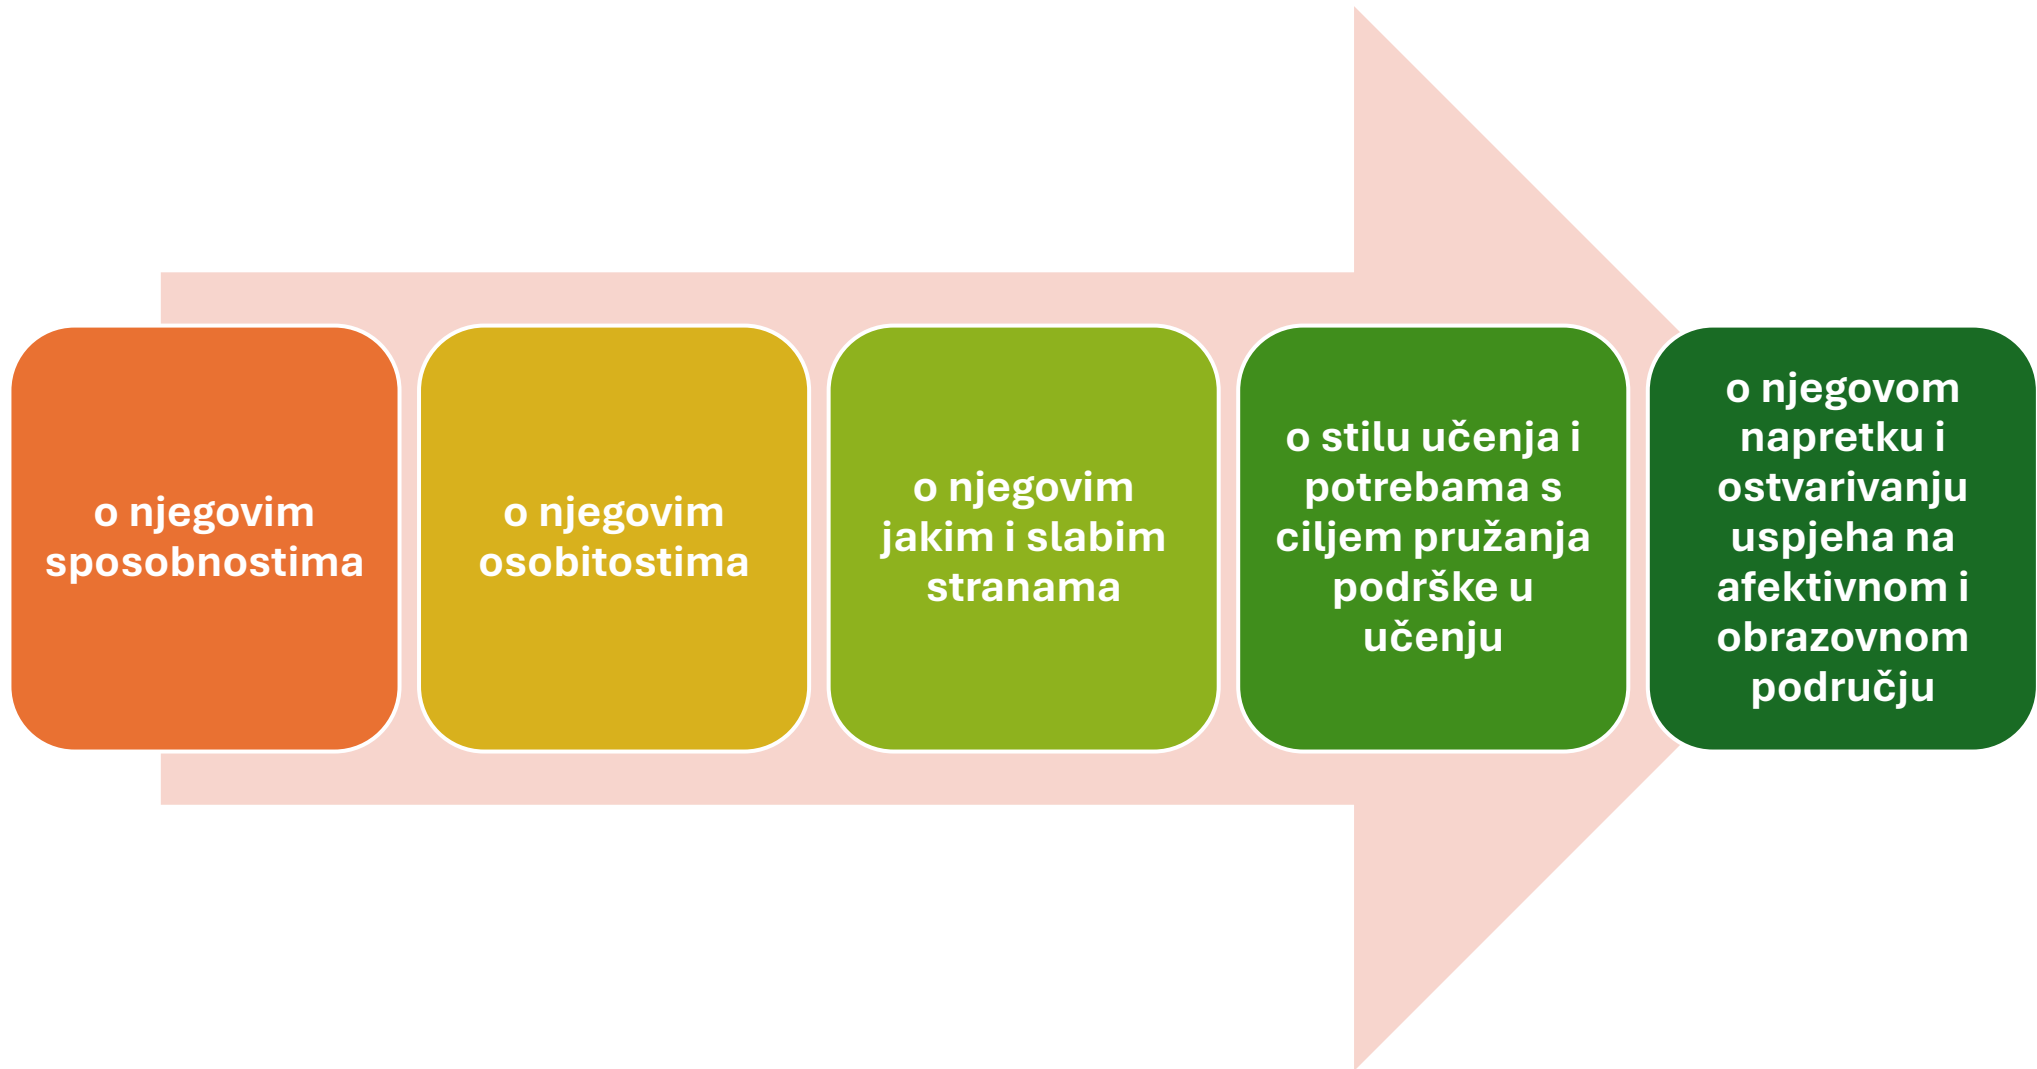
o njegovim sposobnostima

o njegovim osobitostima

o njegovim jakim i slabim stranama

o stilu učenja i potrebama s ciljem pružanja podrške u učenju

o njegovom napretku i ostvarivanju uspjeha na afektivnom i obrazovnom području